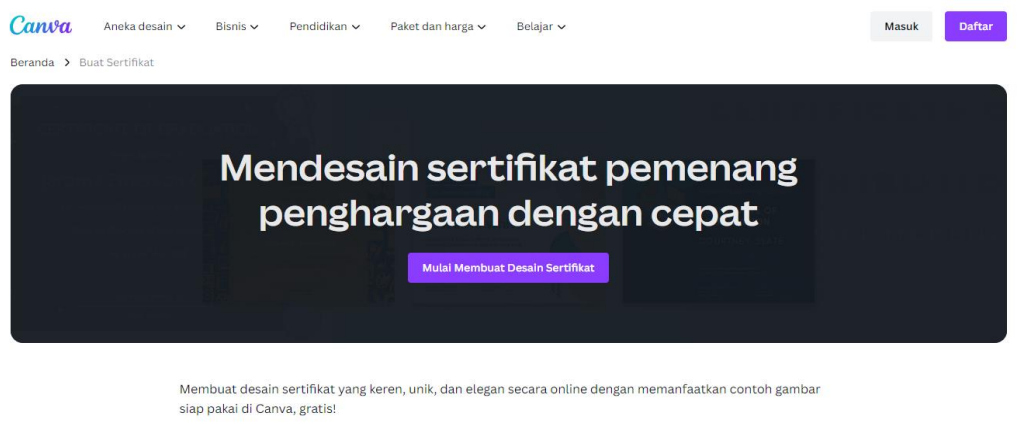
Canva

Aneka desain Bisnis Pendidikan Paket dan harga Belajar

Masuk Daftar

Beranda > Buat Sertifikat

Mendesain sertifikat pemenang penghargaan dengan cepat

Mulai Membuat Desain Sertifikat

Membuat desain sertifikat yang keren, unik, dan elegan secara online dengan memanfaatkan contoh gambar siap pakai di Canva, gratis!